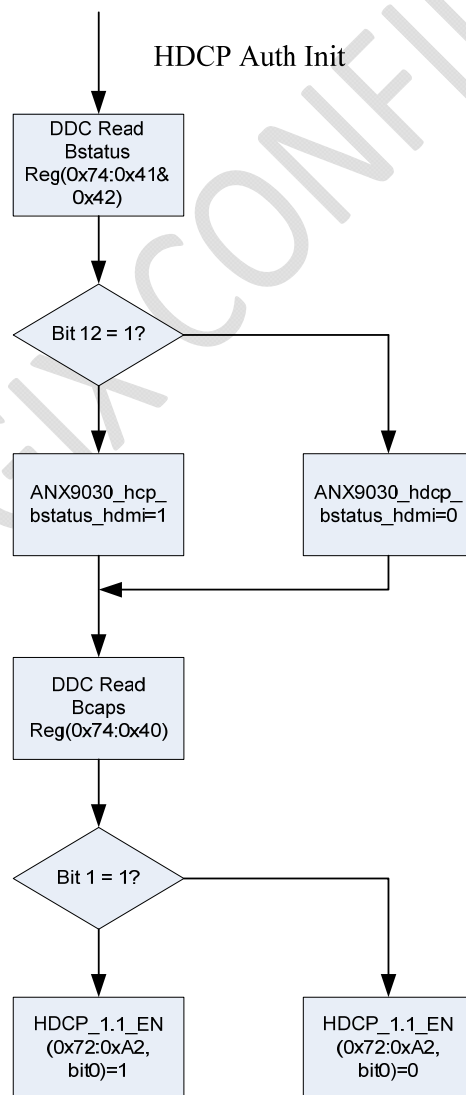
HDCP Auth Init

DDC Read Bstatus Reg(0x74:0x41& 0x42)

Bit 12 = 1?

ANX9030_hcp_ bstatus_hdmi=1

ANX9030_hdcp_ bstatus_hdmi=0

DDC Read Bcaps Reg(0x74:0x40)

Bit 1 = 1?

HDCP_1.1_EN (0x72:0xA2, bit0)=1

HDCP_1.1_EN (0x72:0xA2, bit0)=0

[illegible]CONFI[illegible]